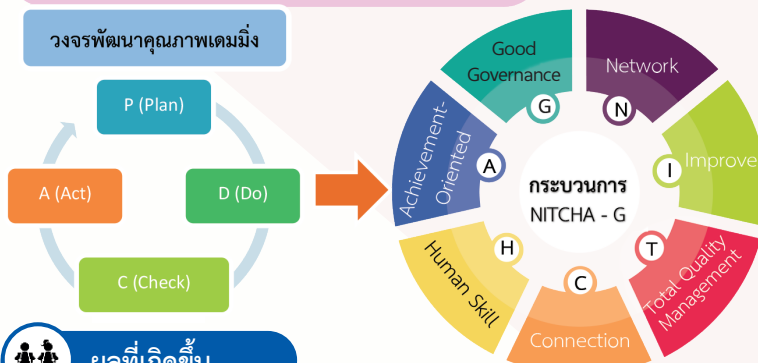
วงจรพัฒนาคุณภาพเดมมิ่ง

P (Plan)

A (Act)

D (Do)

C (Check)

Good Governance

G

Network

N

Improve

I

Total Quality Management

T

Connection

C

Human Skill

H

Achievement-Oriented

A

กระบวนการ
NITCHA - G

ผลที่เกิดขึ้น